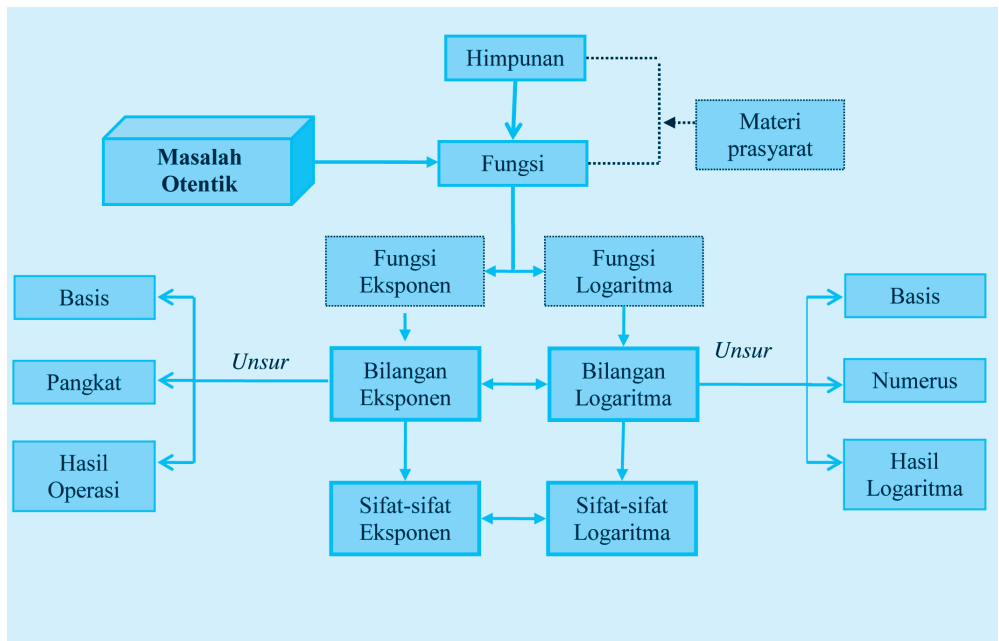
Himpunan

Materi prasyarat

Masalah Otentik

Fungsi

Fungsi Eksponen

Fungsi Logaritma

Basis

Pangkat

Hasil Operasi

Unsur

Bilangan Eksponen

Bilangan Logaritma

Unsur

Basis

Numerus

Hasil Logaritma

Sifat-sifat Eksponen

Sifat-sifat Logaritma